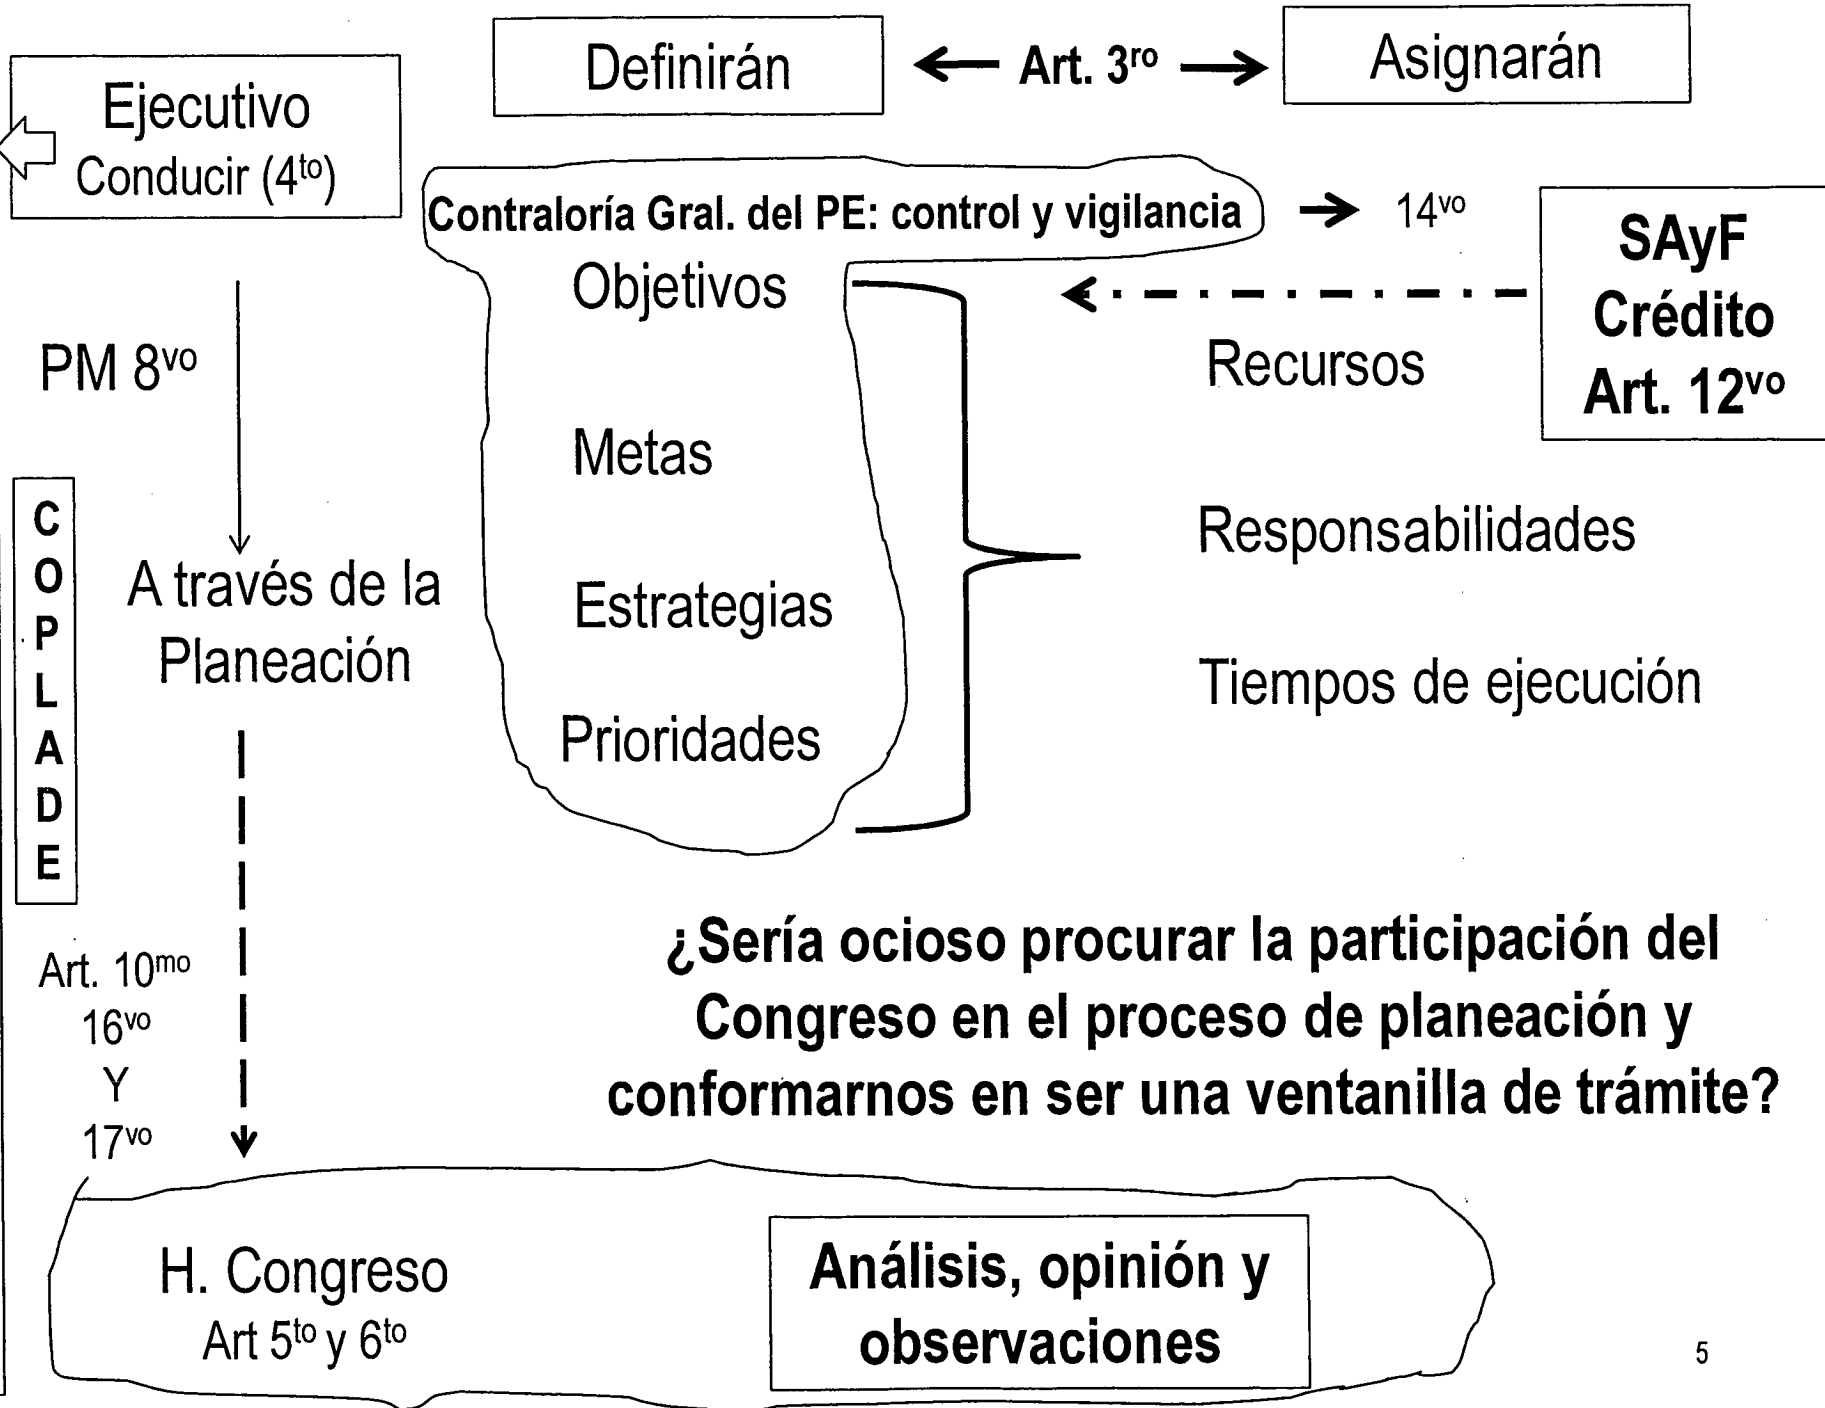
Definirán

Art. $3^{ro}$

Asignarán

Ejecutivo
Conducir ($4^{to}$)

Contraloría Gral. del PE: control y vigilancia

$14^{vo}$

SAyF
Crédito
Art. $12^{vo}$

PM $8^{vo}$

Objetivos

Metas

Estrategias

Prioridades

Recursos

Responsabilidades

Tiempos de ejecución

C
O
P
L
A
D
E

A través de la Planeación

Art. $10^{mo}$
$16^{vo}$
Y
$17^{vo}$

¿Sería ocioso procurar la participación del Congreso en el proceso de planeación y conformarnos en ser una ventanilla de trámite?

H. Congreso
Art $5^{to}$ y $6^{to}$

Análisis, opinión y observaciones

5